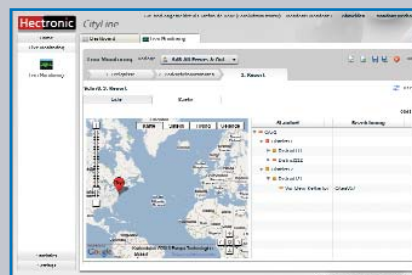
Hectronic CityLine

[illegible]

Live monitoring

Dashboard | Live Monitoring

Live Monitoring

Live Monitoring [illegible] Edit All Person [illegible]

Schritt 3: Auswahl

Liste | Karte

Standort | Beschreibung

Karte | Satellit | Hybrid | Gelände

Google

Kartendaten ©2010 Europa Technologies

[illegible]

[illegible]